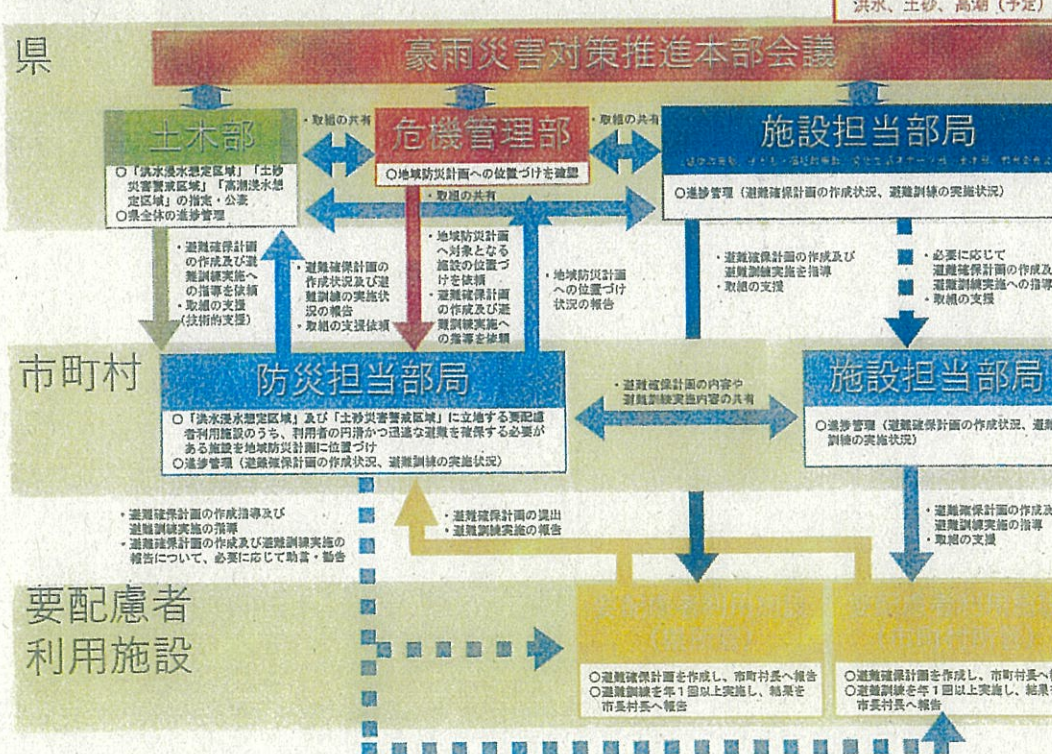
洪水、土砂、高潮（予定）

県

豪雨災害対策推進本部会議

土木部
○「洪水浸水想定区域」「土砂災害警戒区域」「高潮浸水想定区域」の指定・公表
○県全体の進捗管理

・取組の共有

危機管理部
○地域防災計画への位置づけを確認

・取組の共有

施設担当部局
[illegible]
○進捗管理（避難確保計画の作成状況、避難訓練の実施状況）

・取組の共有

・避難確保計画の作成及び避難訓練実施への指導を依頼
・取組の支援（技術的支援）

・避難確保計画の作成状況及び避難訓練の実施状況の報告
・取組の支援依頼

・地域防災計画へ対象となる施設の位置づけを依頼
・避難確保計画の作成及び避難訓練実施への指導を依頼

・地域防災計画への位置づけ状況の報告

・避難確保計画の作成及び避難訓練実施を指導
・取組の支援

・必要に応じて避難確保計画の作成及び避難訓練実施への指導
・取組の支援

市町村

防災担当部局
○「洪水浸水想定区域」及び「土砂災害警戒区域」に立地する要配慮者利用施設のうち、利用者の円滑かつ迅速な避難を確保する必要がある施設を地域防災計画に位置づけ
○進捗管理（避難確保計画の作成状況、避難訓練の実施状況）

・避難確保計画の内容や避難訓練実施内容の共有

施設担当部局
○進捗管理（避難確保計画の作成状況、避難訓練の実施状況）

・避難確保計画の作成指導及び避難訓練実施の指導
・避難確保計画の作成及び避難訓練実施の報告について、必要に応じて助言・勧告

・避難確保計画の提出
・避難訓練実施の報告

・避難確保計画の作成及び避難訓練実施の指導
・取組の支援

要配慮者利用施設

要配慮者利用施設（県所管）
○避難確保計画を作成し、市町村長へ報告
○避難訓練を年1回以上実施し、結果を市長村長へ報告

要配慮者利用施設（市町村所管）
○避難確保計画を作成し、市町村長へ報告
○避難訓練を年1回以上実施し、結果を市長村長へ報告